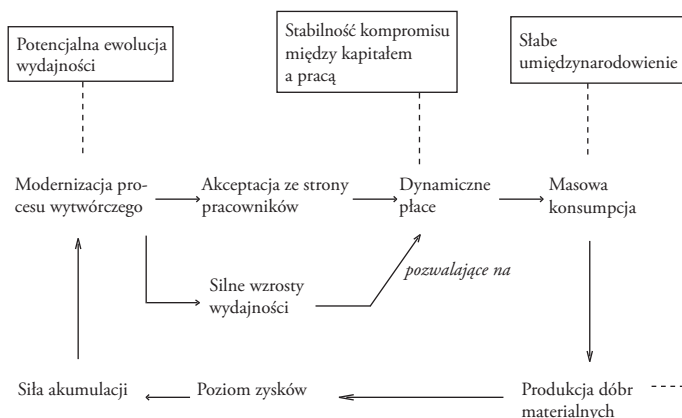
Potencjalna ewolucja wydajności

Stabilność kompromisu między kapitałem a pracą

Słabe umiędzynarodowienie

Modernizacja procesu wytwórczego

Akceptacja ze strony pracowników

Dynamiczne płace

Masowa konsumpcja

Silne wzrosty wydajności

pozwalające na

Siła akumulacji

Poziom zysków

Produkcja dóbr materialnych